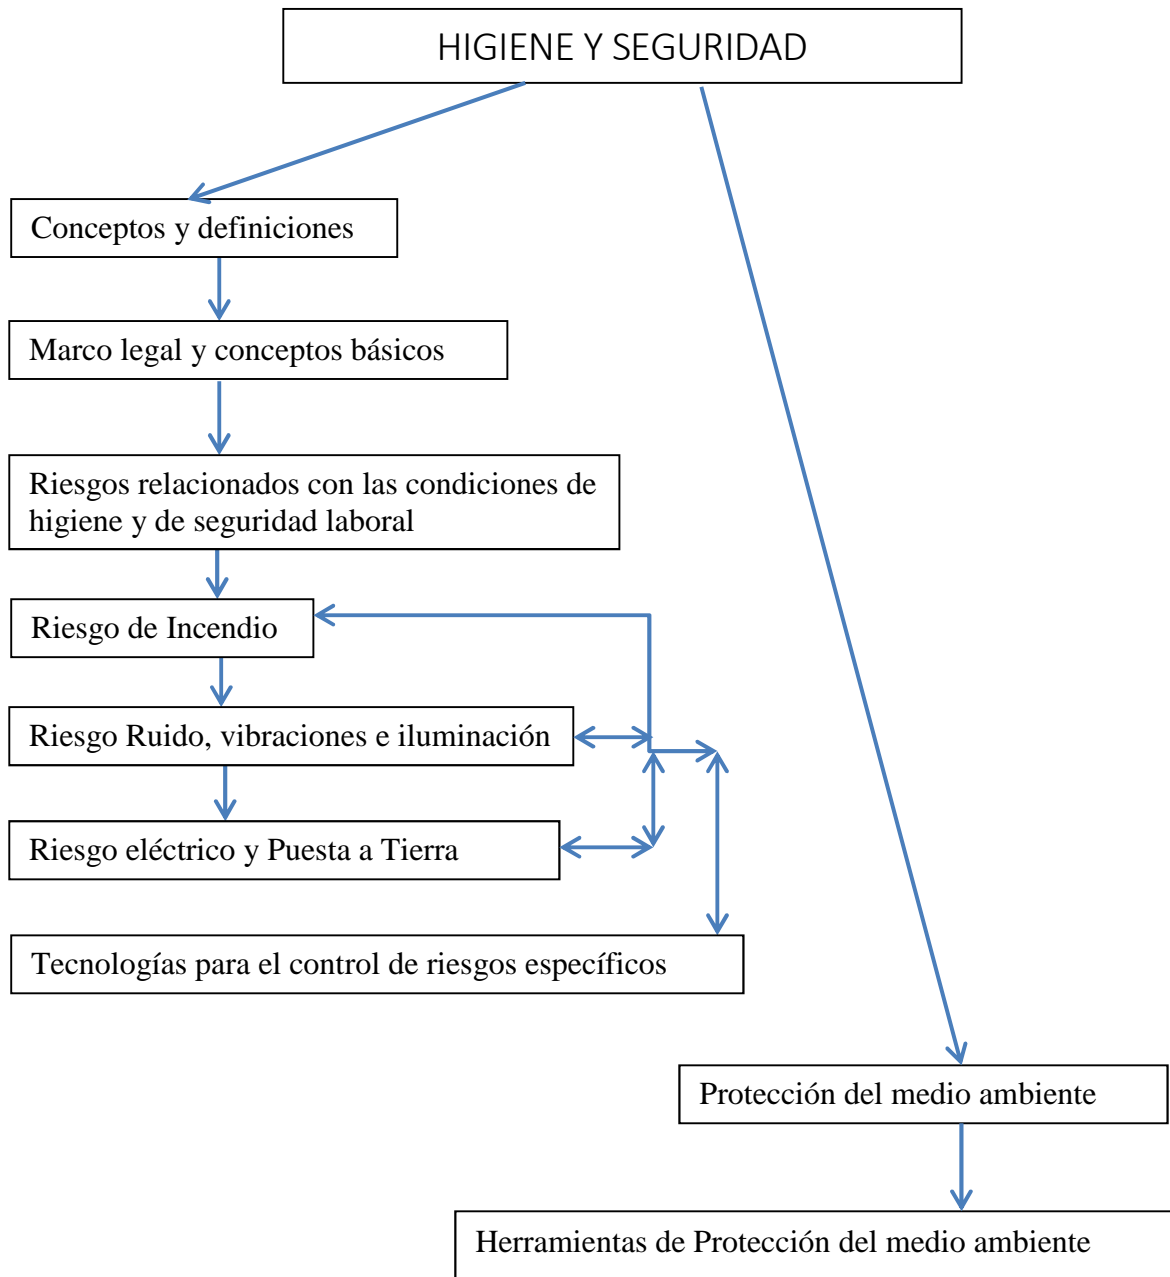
HIGIENE Y SEGURIDAD

Conceptos y definiciones

Marco legal y conceptos básicos

Riesgos relacionados con las condiciones de higiene y de seguridad laboral

Riesgo de Incendio

Riesgo Ruido, vibraciones e iluminación

Riesgo eléctrico y Puesta a Tierra

Tecnologías para el control de riesgos específicos

Protección del medio ambiente

Herramientas de Protección del medio ambiente